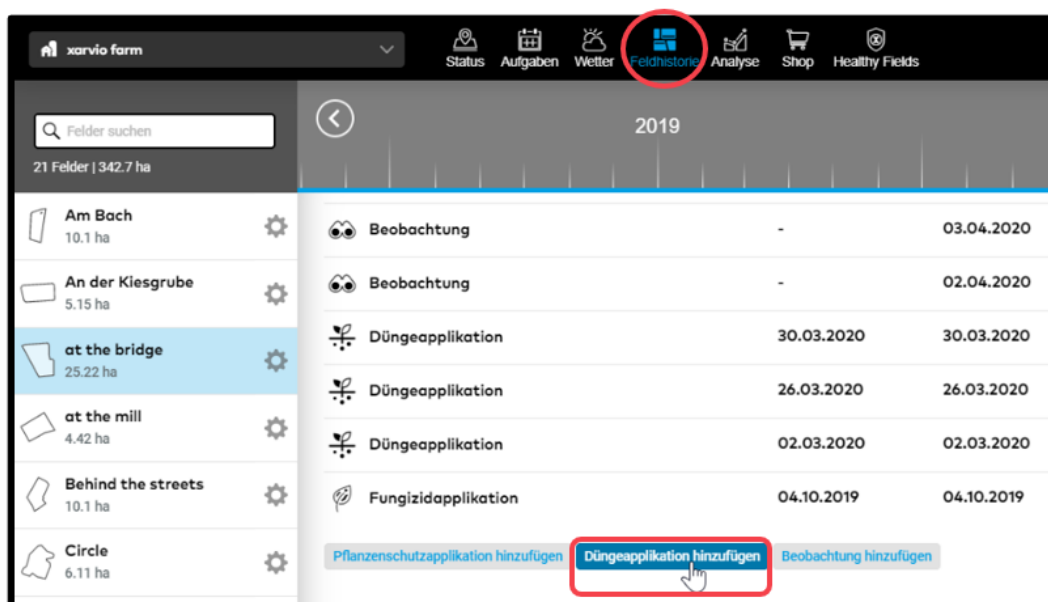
xarvio farm

Status Aufgaben Wetter Feldhistorie Analyse Shop Healthy Fields

Felder suchen

21 Felder | 342.7 ha

2019

Am Bach
10.1 ha

An der Kiesgrube
5.15 ha

at the bridge
25.22 ha

at the mill
4.42 ha

Behind the streets
10.1 ha

Circle
6.11 ha

| | | |
|---|---|---|
| Beobachtung | - | 03.04.2020 |
| Beobachtung | - | 02.04.2020 |
| Düngeapplikation | 30.03.2020 | 30.03.2020 |
| Düngeapplikation | 26.03.2020 | 26.03.2020 |
| Düngeapplikation | 02.03.2020 | 02.03.2020 |
| Fungizidapplikation | 04.10.2019 | 04.10.2019 |

Pflanzenschutzapplikation hinzufügen Düngeapplikation hinzufügen Beobachtung hinzufügen